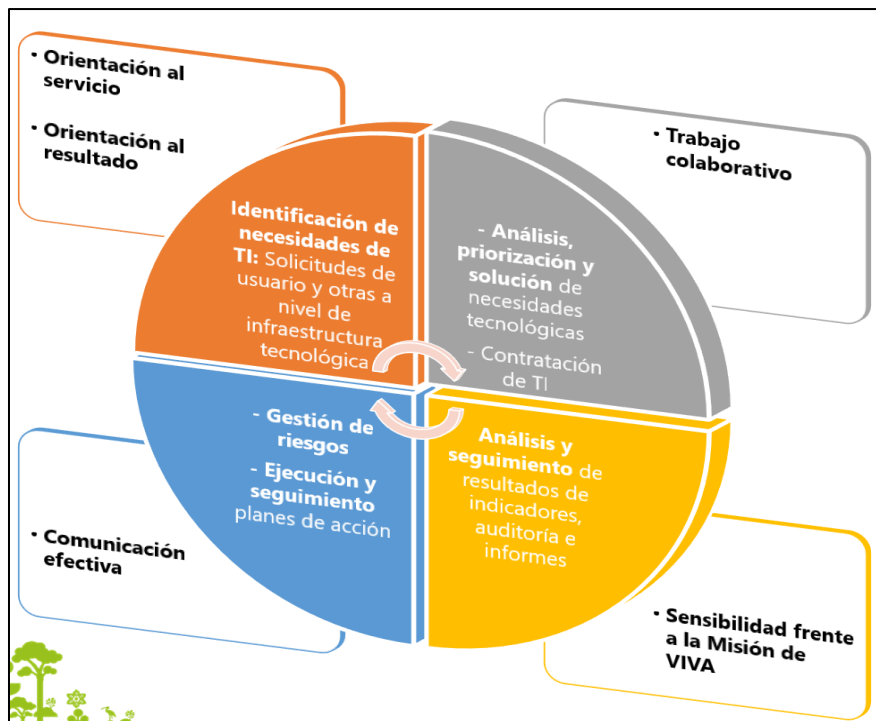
• Orientación al servicio

• Orientación al resultado

• Trabajo colaborativo

Identificación de necesidades de TI: Solicitudes de usuario y otras a nivel de infraestructura tecnológica

- Análisis, priorización y solución de necesidades tecnológicas

- Contratación de TI

- Gestión de riesgos

- Ejecución y seguimiento planes de acción

Análisis y seguimiento de resultados de indicadores, auditoría e informes

• Comunicación efectiva

• Sensibilidad frente a la Misión de VIVA